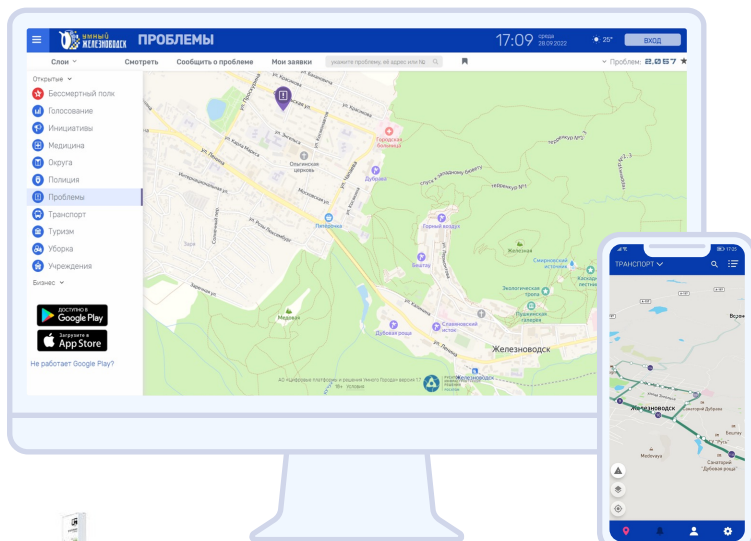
УМНЫЙ ЖЕЛЕЗНОВОДСК ПРОБЛЕМЫ

17:09 среда 28.09.2022

25°

ВХОД

Слои

Смотреть

Сообщить о проблеме

Мои заявки

укажите проблему, ей адрес или №

Проблем: 2.067

Открытие

Бессмертный полк

Голосование

Инициативы

Медицина

Округа

Полиция

Проблемы

Транспорт

Туризм

Уборка

Учреждения

Бизнес

ДОСТУПНО В Google Play

Загрузите в App Store

Не работает Google Play?

Городская больница

Ольгинская церковь

Дубовая

Пятёрочка

Горный воздух

Железная

Бештау

Смирновский источник

Экологическая тропа

Пушкинская галерея

Славяновский источник

Медовая

Дубовая роща

Железноводск

терренкур №1

ТРАНСПОРТ

Железноводск

Медовая

Санаторий "Дубовая роща"